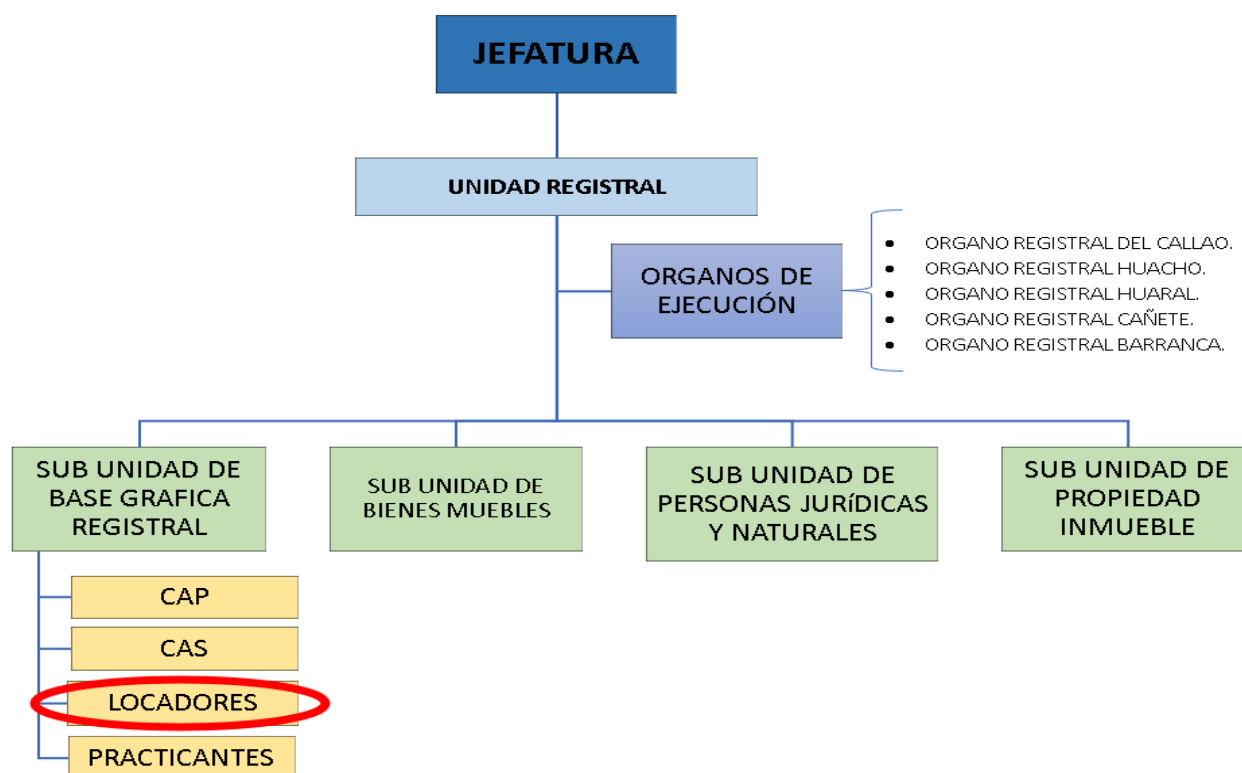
JEFATURA

UNIDAD REGISTRAL

ORGANOS DE EJECUCIÓN

- ORGANO REGISTRAL DEL CALLAO.
- ORGANO REGISTRAL HUACHO.
- ORGANO REGISTRAL HUARAL.
- ORGANO REGISTRAL CAÑETE.
- ORGANO REGISTRAL BARRANCA.

SUB UNIDAD DE BASE GRAFICA REGISTRAL

SUB UNIDAD DE BIENES MUEBLES

SUB UNIDAD DE PERSONAS JURÍDICAS Y NATURALES

SUB UNIDAD DE PROPIEDAD INMUEBLE

CAP

CAS

LOCADORES

PRACTICANTES